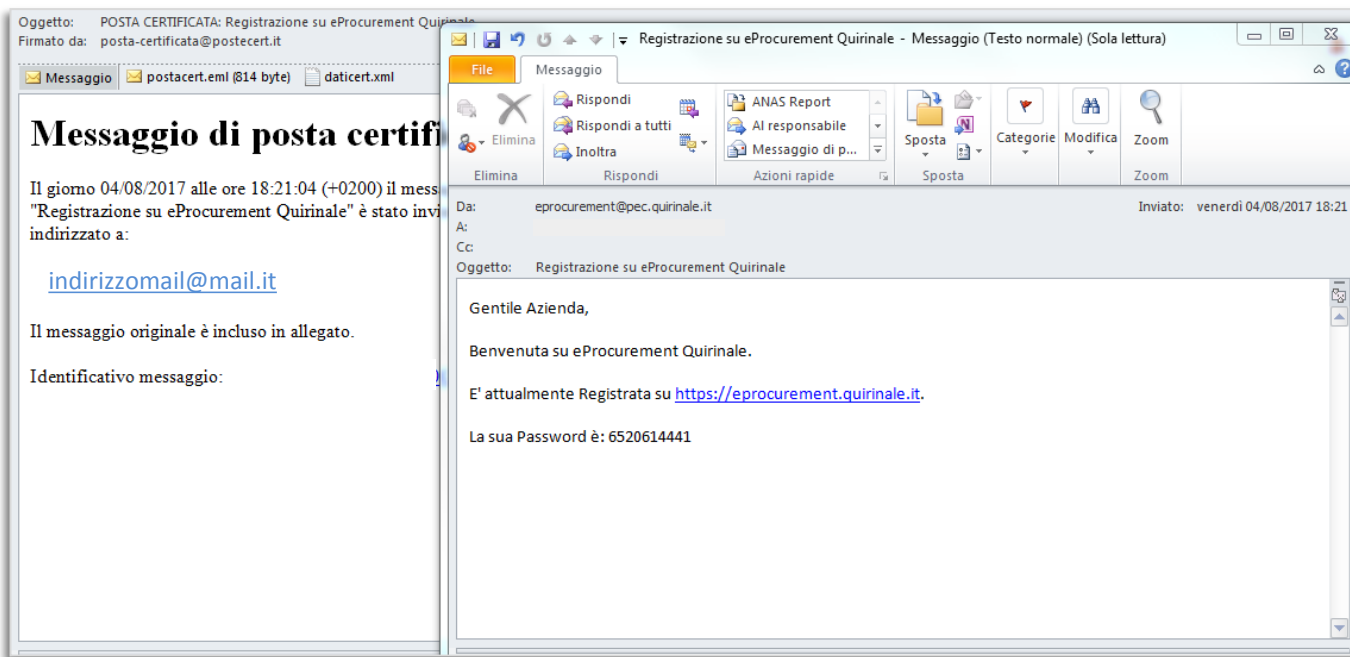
Oggetto: POSTA CERTIFICATA: Registrazione su eProcurement Quirinale
Firmato da: posta-certificata@postecert.it

Messaggio postacert.eml (814 byte) daticert.xml

Messaggio di posta certifi

Il giorno 04/08/2017 alle ore 18:21:04 (+0200) il mess "Registrazione su eProcurement Quirinale" è stato invi indirizzato a:

indirizzomail@mail.it

Il messaggio originale è incluso in allegato.

Identificativo messaggio:

Registrazione su eProcurement Quirinale - Messaggio (Testo normale) (Sola lettura)

File Messaggio

Elimina
Elimina
Rispondi
Rispondi a tutti
Inoltra
Rispondi
ANAS Report
Al responsabile
Messaggio di p...
Azioni rapide
Sposta
Sposta
Categorie
Modifica
Zoom
Zoom

Da: eprocurement@pec.quirinale.it
Inviato: venerdì 04/08/2017 18:21
A:
Cc:
Oggetto: Registrazione su eProcurement Quirinale

Gentile Azienda,

Benvenuta su eProcurement Quirinale.

E' attualmente Registrata su https://eprocurement.quirinale.it.

La sua Password è: 6520614441